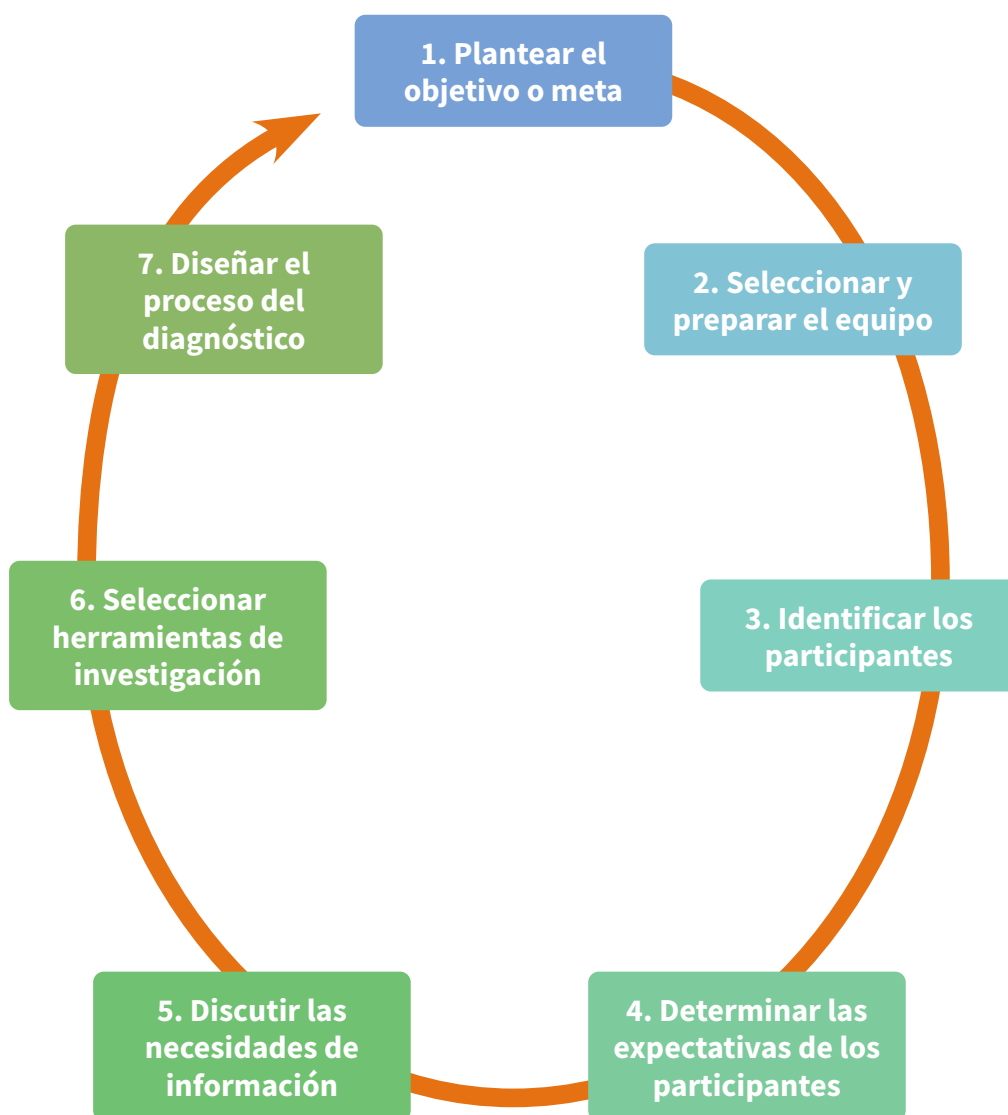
1. Plantear el objetivo o meta

2. Seleccionar y preparar el equipo

3. Identificar los participantes

4. Determinar las expectativas de los participantes

5. Discutir las necesidades de información

6. Seleccionar herramientas de investigación

7. Diseñar el proceso del diagnóstico